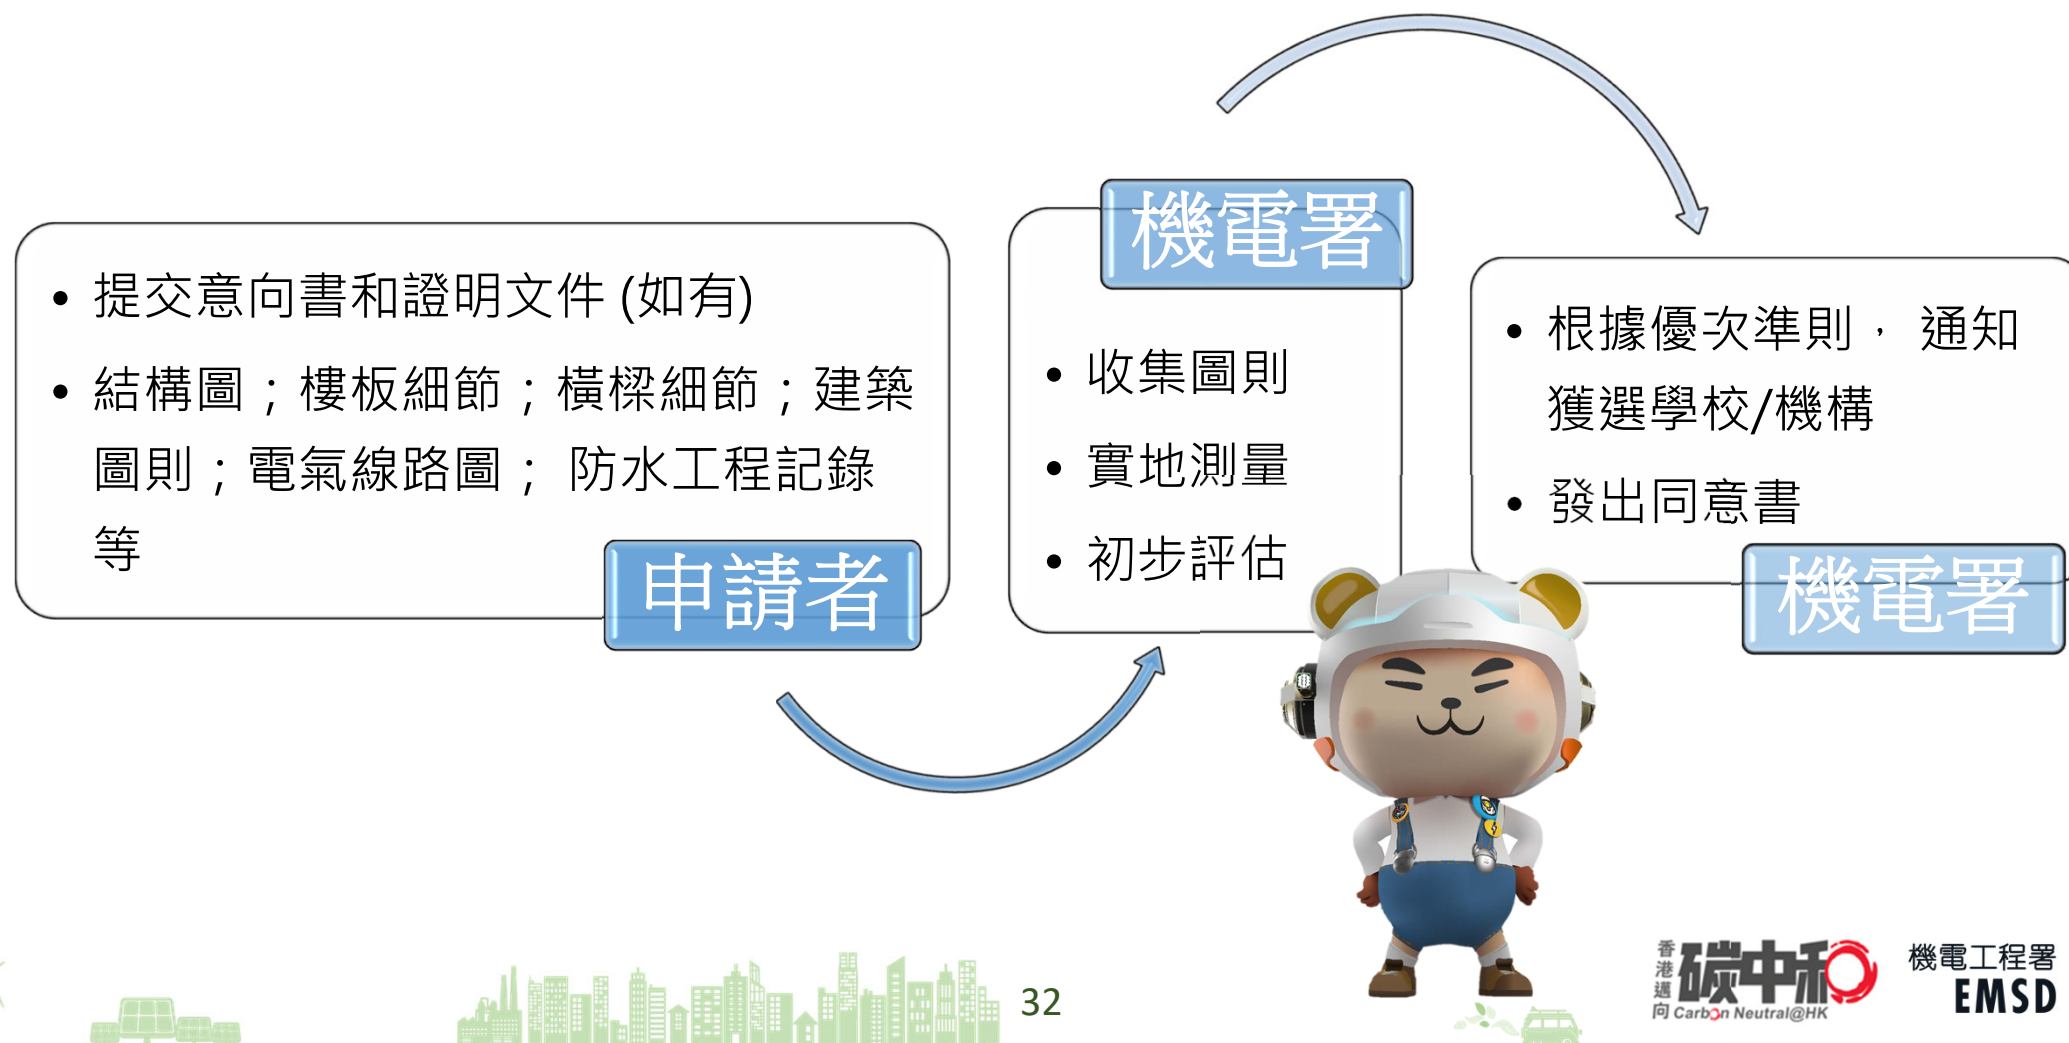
• 提交意向書和證明文件 (如有)

• 結構圖；樓板細節；橫樑細節；建築圖則；電氣線路圖； 防水工程記錄等

申請者

機電署

• 收集圖則

• 實地測量

• 初步評估

• 根據優次準則， 通知獲選學校/機構

• 發出同意書

機電署

32

香港邁向 碳中和 Carbon Neutral@HK

機電工程署 EMSD